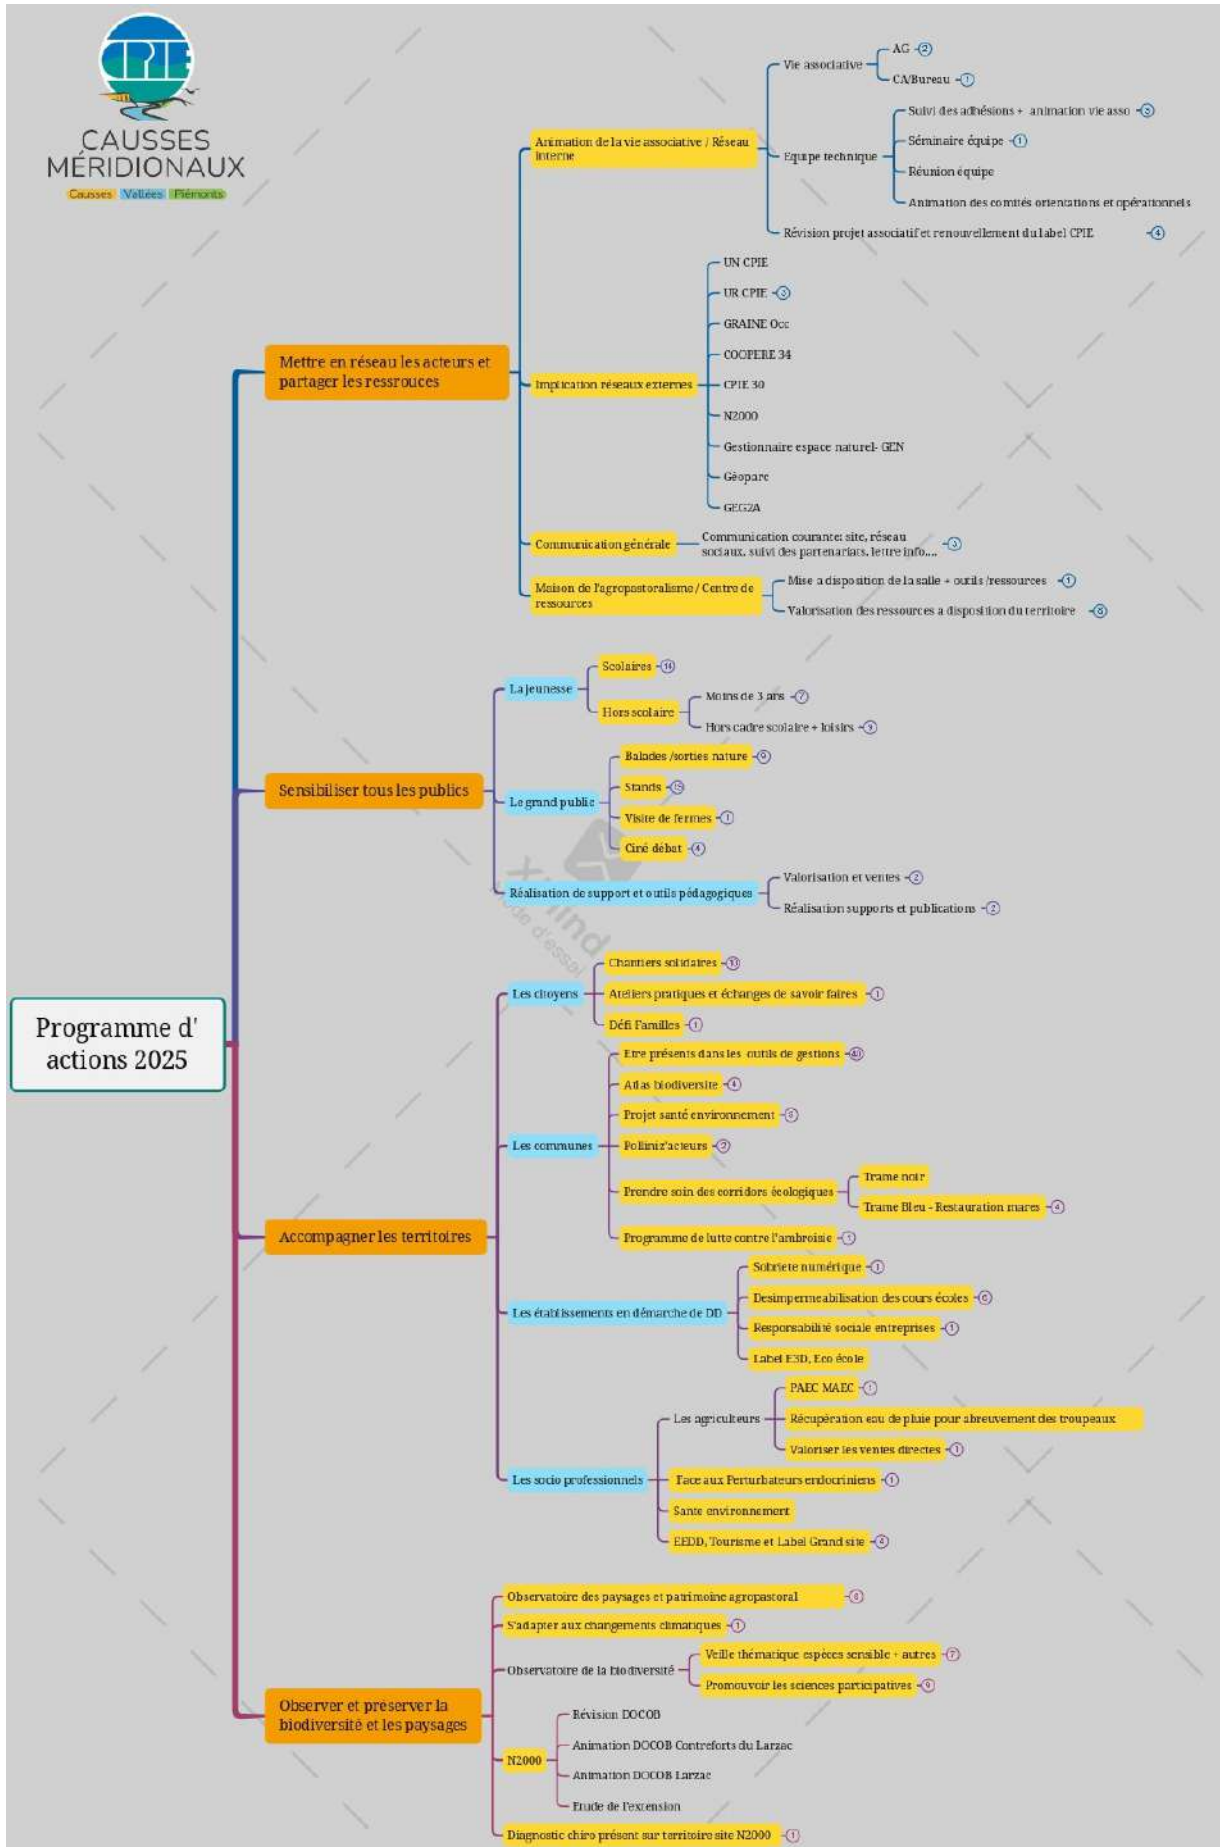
CPIE
CAUSSES MÉRIDIONAUX
Causses Vallées Piémonts

Programme d' actions 2025

Mettre en réseau les acteurs et partager les ressrouces

Animation de la vie associative / Réseau interne
Vie associative
AG 2
CA/Bureau 1
Equipe technique
Suivi des adhésions + animation vie asso 5
Séminaire équipe 1
Réunion équipe
Animation des comités orientations et opérationnels
Révision projet associatif et renouvellement du label CPIE 4

Implication réseaux externes
UN CPIE
UR CPIE 3
GRAINE Occ
COOPERE 34
CPIE 30
N2000
Gestionnaire espace naturel- GEN
Géoparc
GEG2A

Communication générale
Communication courante: site, réseau sociaux, suivi des partenariats, lettre info.... 3

Maison de l'agropastoralisme / Centre de ressources
Mise à disposition de la salle + outils /ressources 1
Valorisation des ressources à disposition du territoire 8

Sensibiliser tous les publics

La jeunesse
Scolaires 14
Hors scolaire
Moins de 3 ans 7
Hors cadre scolaire + loisirs 3

Le grand public
Balades /sorties nature 9
Stands 15
Visite de fermes 1
Ciné débat 4

Réalisation de support et outils pédagogiques
Valorisation et ventes 2
Réalisation supports et publications 2

Accompagner les territoires

Les citoyens
Chantiers solidaires 13
Ateliers pratiques et échanges de savoir faires 1
Défi Familles 1

Les communes
Etre présents dans les outils de gestions 40
Atlas biodiversité 4
Projet santé environnement 3
Polliniz'acteurs 2
Prendre soin des corridors écologiques
Trame noir
Trame Bleu - Restauration mares 4
Programme de lutte contre l'ambroisie 1

Les établissements en démarche de DD
Sobriete numérique 1
Desimpermeabilisation des cours écoles 6
Responsabilité sociale entreprises 1
Label E3D, Eco école

Les socio professionnels
Les agriculteurs
PAEC MAEC 1
Récupération eau de pluie pour abreuvement des troupeaux
Valoriser les ventes directes 1
Face aux Perturbateurs endocriniens 1
Sante environnement
EEDD, Tourisme et Label Grand site 3

Observer et préserver la biodiversité et les paysages

Observatoire des paysages et patrimoine agropastoral 6
S'adapter aux changements climatiques 1
Observatoire de la biodiversité
Veille thématique espèces sensible + autres 7
Promouvoir les sciences participatives 9
N2000
Révision DOCOB
Animation DOCOB Contreforts du Larzac
Animation DOCOB Larzac
Etude de l'extension
Diagnostic chiro présent sur territoire site N2000 1

Xmind
Mode d'essai